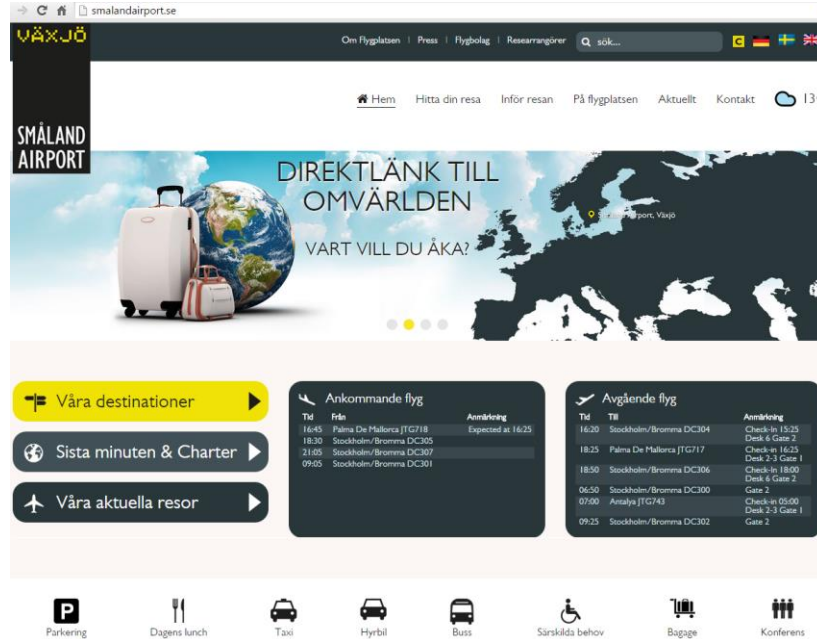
smalandairport.se

VÄXJÖ

SMÅLAND AIRPORT

Om Flygplatsen | Press | Flygbolag | Researrangörer

sök...

Hem   Hitta din resa   Inför resan   På flygplatsen   Aktuellt   Kontakt   13

DIREKTLÄNK TILL OMVÄRLDEN

VART VILL DU ÅKA?

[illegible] Airport, Växjö

Våra destinationer

Sista minuten & Charter

Våra aktuella resor

Ankommande flyg

| Tid | Från | Anmärkning |
|---|---|---|
| 16:45 | Palma De Mallorca JTG718 | Expected at 16:25 |
| 18:30 | Stockholm/Bromma DC305 | |
| 21:05 | Stockholm/Bromma DC307 | |
| 09:05 | Stockholm/Bromma DC301 | |

Avgående flyg

| Tid | Till | Anmärkning |
|---|---|---|
| 16:20 | Stockholm/Bromma DC304 | Check-In 15:25 Desk 6 Gate 2 |
| 18:25 | Palma De Mallorca JTG717 | Check-In 16:25 Desk 2-3 Gate 1 |
| 18:50 | Stockholm/Bromma DC306 | Check-In 18:00 Desk 6 Gate 2 |
| 06:50 | Stockholm/Bromma DC300 | Gate 2 |
| 07:00 | Antalya JTG743 | Check-In 05:00 Desk 2-3 Gate 1 |
| 09:25 | Stockholm/Bromma DC302 | Gate 2 |

Parkering   Dagens lunch   Taxi   Hyrbil   Buss   Särskilda behov   Bagage   Konferens